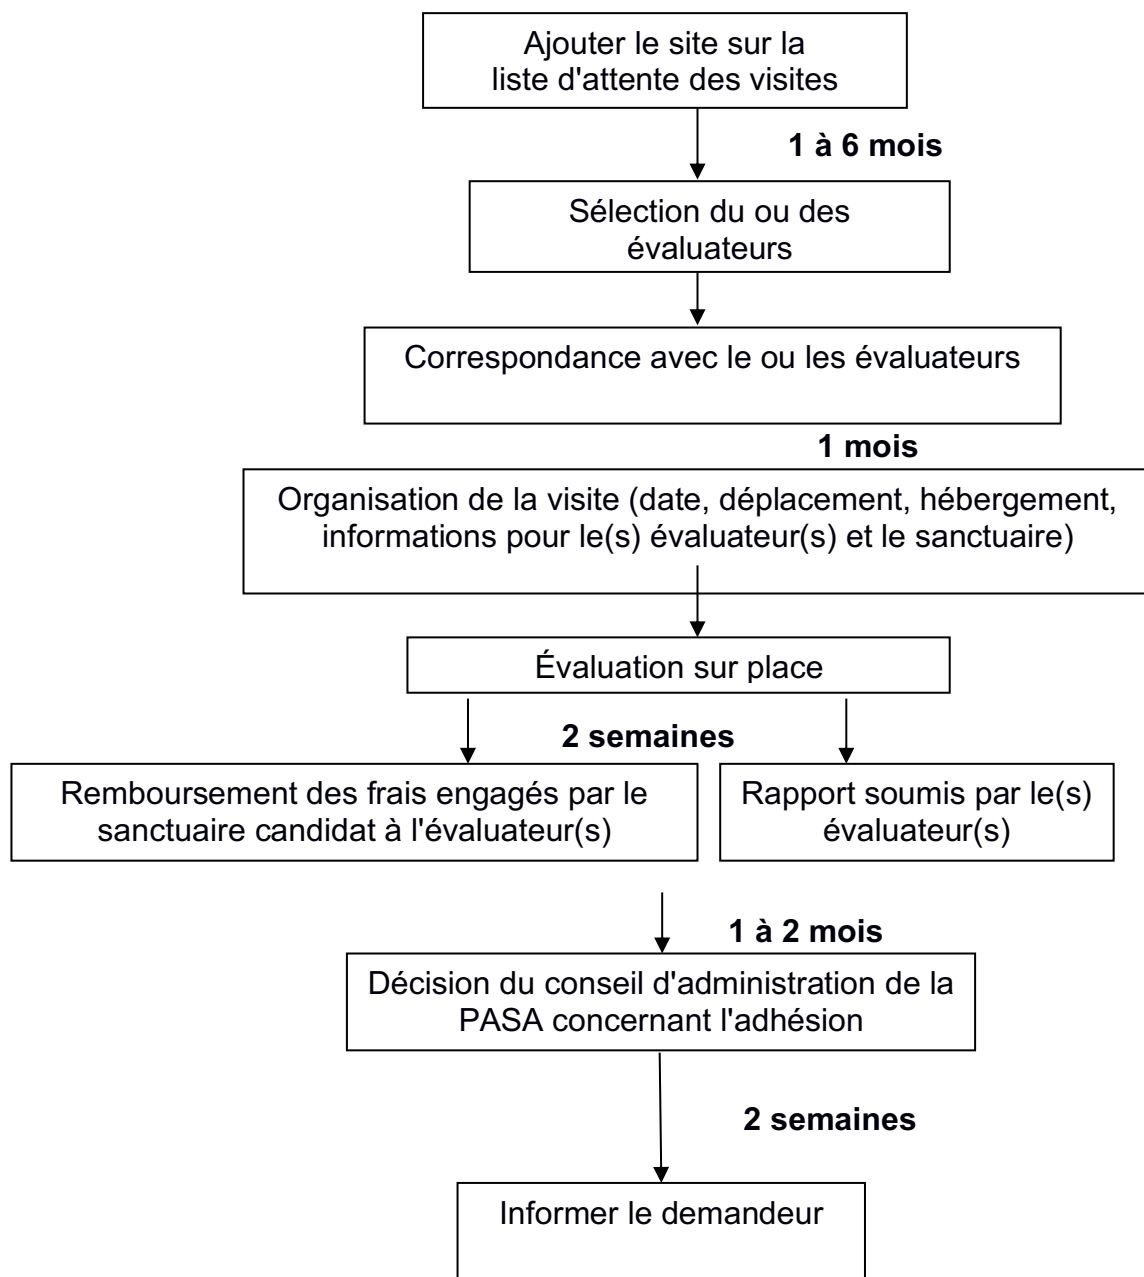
Ajouter le site sur la liste d'attente des visites

1 à 6 mois

Sélection du ou des évaluateurs

Correspondance avec le ou les évaluateurs

1 mois

Organisation de la visite (date, déplacement, hébergement, informations pour le(s) évaluateur(s) et le sanctuaire)

Évaluation sur place

2 semaines

Remboursement des frais engagés par le sanctuaire candidat à l'évaluateur(s)

Rapport soumis par le(s) évaluateur(s)

1 à 2 mois

Décision du conseil d'administration de la PASA concernant l'adhésion

2 semaines

Informer le demandeur